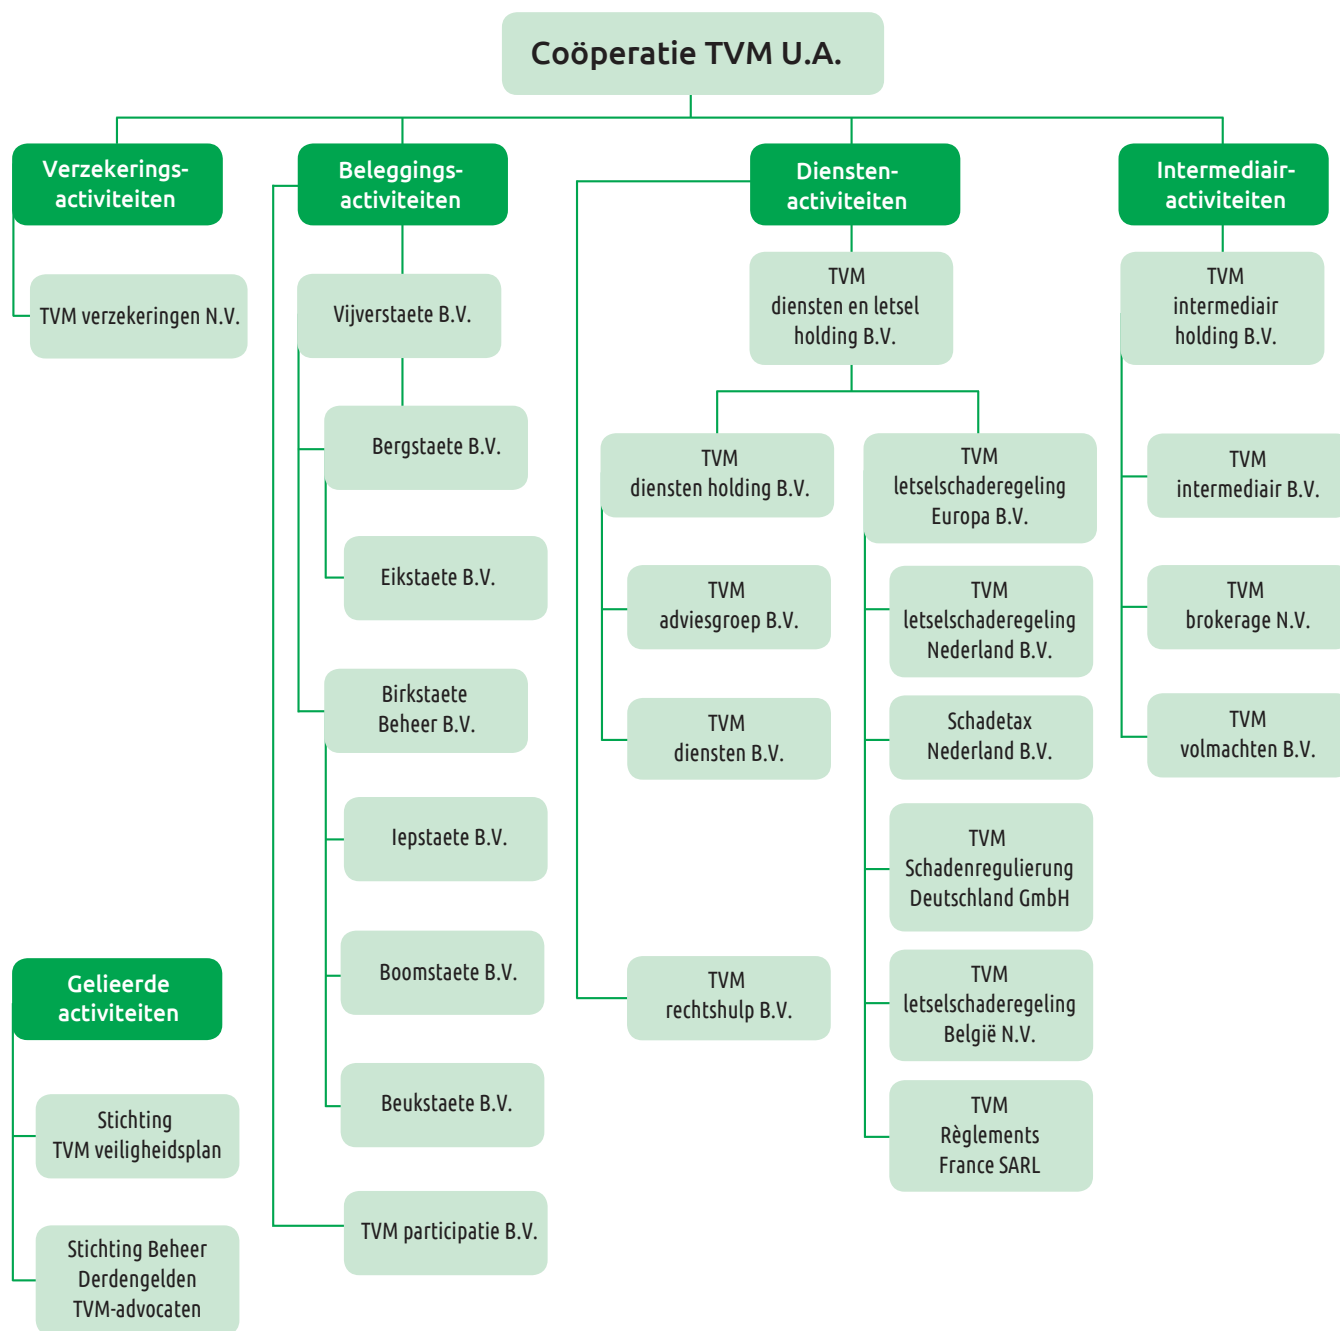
Coöperatie TVM U.A.

Verzekeringsactiviteiten

TVM verzekeringen N.V.

Beleggingsactiviteiten

Vijverstaete B.V.

Bergstaete B.V.

Eikstaete B.V.

Birkstaete Beheer B.V.

Iepstaete B.V.

Boomstaete B.V.

Beukstaete B.V.

TVM participatie B.V.

Dienstenactiviteiten

TVM diensten en letsel holding B.V.

TVM diensten holding B.V.

TVM adviesgroep B.V.

TVM diensten B.V.

TVM rechtshulp B.V.

TVM letselschaderegeling Europa B.V.

TVM letselschaderegeling Nederland B.V.

Schadetax Nederland B.V.

TVM Schadenregulierung Deutschland GmbH

TVM letselschaderegeling België N.V.

TVM Règlements France SARL

Intermediairactiviteiten

TVM intermediair holding B.V.

TVM intermediair B.V.

TVM brokerage N.V.

TVM volmachten B.V.

Gelieerde activiteiten

Stichting TVM veiligheidsplan

Stichting Beheer Derdengelden TVM-advocaten